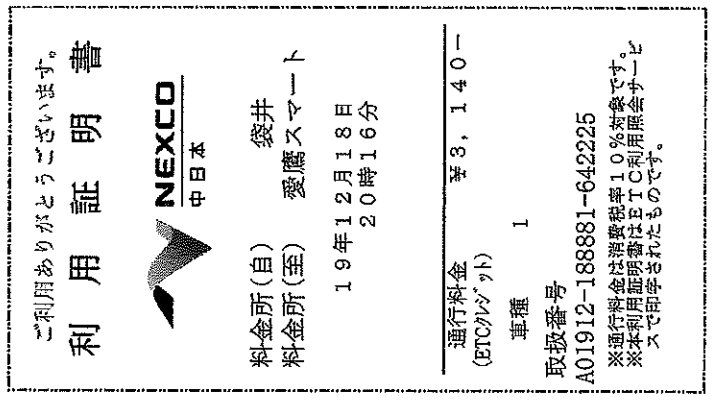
ご利用ありがとうございます。
利 用 証 明 書

NEXCO
中日本

料金所(自)　袋井
料金所(至)　愛鷹スマート

１９年１２月１８日
２０時１６分

通行料金　¥３，１４０－
(ETCｸﾚｼﾞｯﾄ)

車種　１

取扱番号
A01912-18881-642225

※通行料金は消費税１０％対象です。
※本利用証明書はＥＴＣ利用照会サービスで印字されたものです。